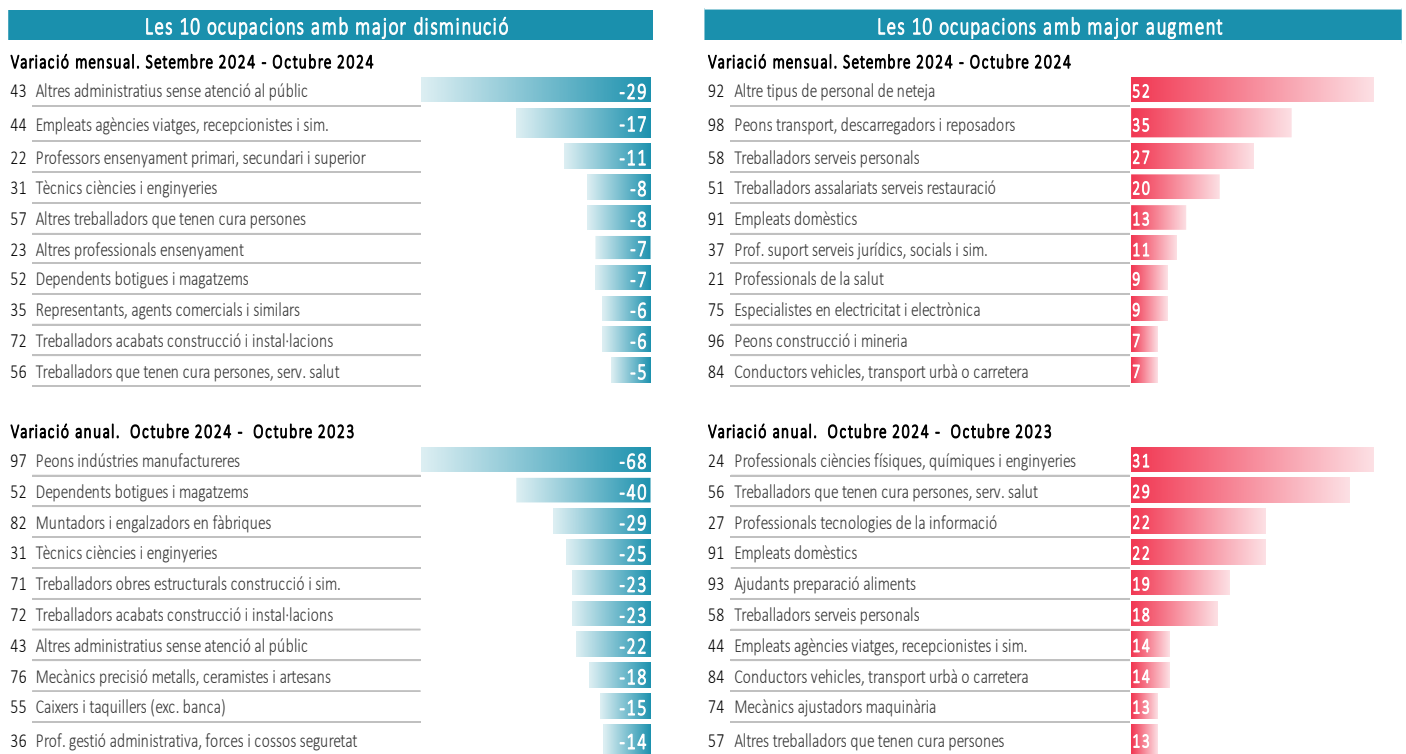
Les 10 ocupacions amb major disminució

Variació mensual. Setembre 2024 - Octubre 2024

| | |
|---|---|
| 43 Altres administratius sense atenció al públic | -29 |
| 44 Empleats agències viatges, recepcionistes i sim. | -17 |
| 22 Professors ensenyament primari, secundari i superior | -11 |
| 31 Tècnics ciències i enginyeries | -8 |
| 57 Altres treballadors que tenen cura persones | -8 |
| 23 Altres professionals ensenyament | -7 |
| 52 Dependents botigues i magatzems | -7 |
| 35 Representants, agents comercials i similars | -6 |
| 72 Treballadors acabats construcció i instal·lacions | -6 |
| 56 Treballadors que tenen cura persones, serv. salut | -5 |

Variació anual. Octubre 2024 - Octubre 2023

| | |
|---|---|
| 97 Peons indústries manufactureres | -68 |
| 52 Dependents botigues i magatzems | -40 |
| 82 Muntadors i engalzadors en fàbriques | -29 |
| 31 Tècnics ciències i enginyeries | -25 |
| 71 Treballadors obres estructurals construcció i sim. | -23 |
| 72 Treballadors acabats construcció i instal·lacions | -23 |
| 43 Altres administratius sense atenció al públic | -22 |
| 76 Mecànics precisió metalls, ceramistes i artesans | -18 |
| 55 Caixers i taquillers (exc. banca) | -15 |
| 36 Prof. gestió administrativa, forces i cossos seguretat | -14 |

Les 10 ocupacions amb major augment

Variació mensual. Setembre 2024 - Octubre 2024

| | |
|---|---|
| 92 Altre tipus de personal de neteja | 52 |
| 98 Peons transport, descarregadors i reposadors | 35 |
| 58 Treballadors serveis personals | 27 |
| 51 Treballadors assalariats serveis restauració | 20 |
| 91 Empleats domèstics | 13 |
| 37 Prof. suport serveis jurídics, socials i sim. | 11 |
| 21 Professionals de la salut | 9 |
| 75 Especialistes en electricitat i electrònica | 9 |
| 96 Peons construcció i mineria | 7 |
| 84 Conductors vehicles, transport urbà o carretera | 7 |

Variació anual. Octubre 2024 - Octubre 2023

| | |
|---|---|
| 24 Professionals ciències físiques, químiques i enginyeries | 31 |
| 56 Treballadors que tenen cura persones, serv. salut | 29 |
| 27 Professionals tecnologies de la informació | 22 |
| 91 Empleats domèstics | 22 |
| 93 Ajudants preparació aliments | 19 |
| 58 Treballadors serveis personals | 18 |
| 44 Empleats agències viatges, recepcionistes i sim. | 14 |
| 84 Conductors vehicles, transport urbà o carretera | 14 |
| 74 Mecànics ajustadors maquinària | 13 |
| 57 Altres treballadors que tenen cura persones | 13 |